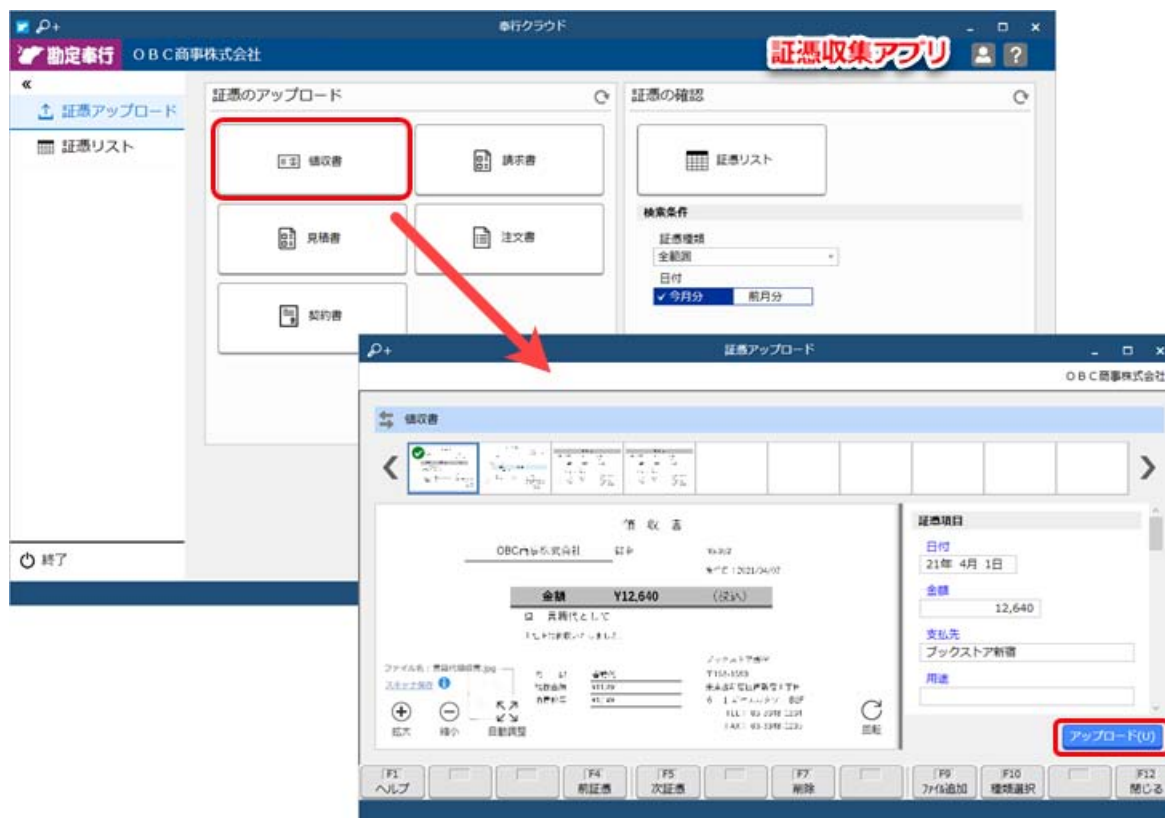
奉行クラウド

勘定奉行 ＯＢＣ商事株式会社

証憑収集アプリ

«

証憑アップロード

証憑リスト

終了

証憑のアップロード

領収書

請求書

見積書

注文書

契約書

証憑の確認

証憑リスト

検索条件

証憑種類

全範囲

日付

✓今月分 前月分

証憑アップロード

ＯＢＣ商事株式会社

領収書

領 収 書

OBC商事株式会社 様

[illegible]

金額 ¥12,640 (税込)

但 書籍代として

上記正に領収いたしました

ファイル名：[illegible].jpg

スキャナ保存

拡大 縮小 自動調整

回転

証憑項目

日付

21年 4月 1日

金額

12,640

支払先

ブックストア新宿

用途

アップロード(U)

F1 ヘルプ

F4 前証憑

F5 次証憑

F7 削除

F9 ファイル追加

F10 種類選択

F12 閉じる